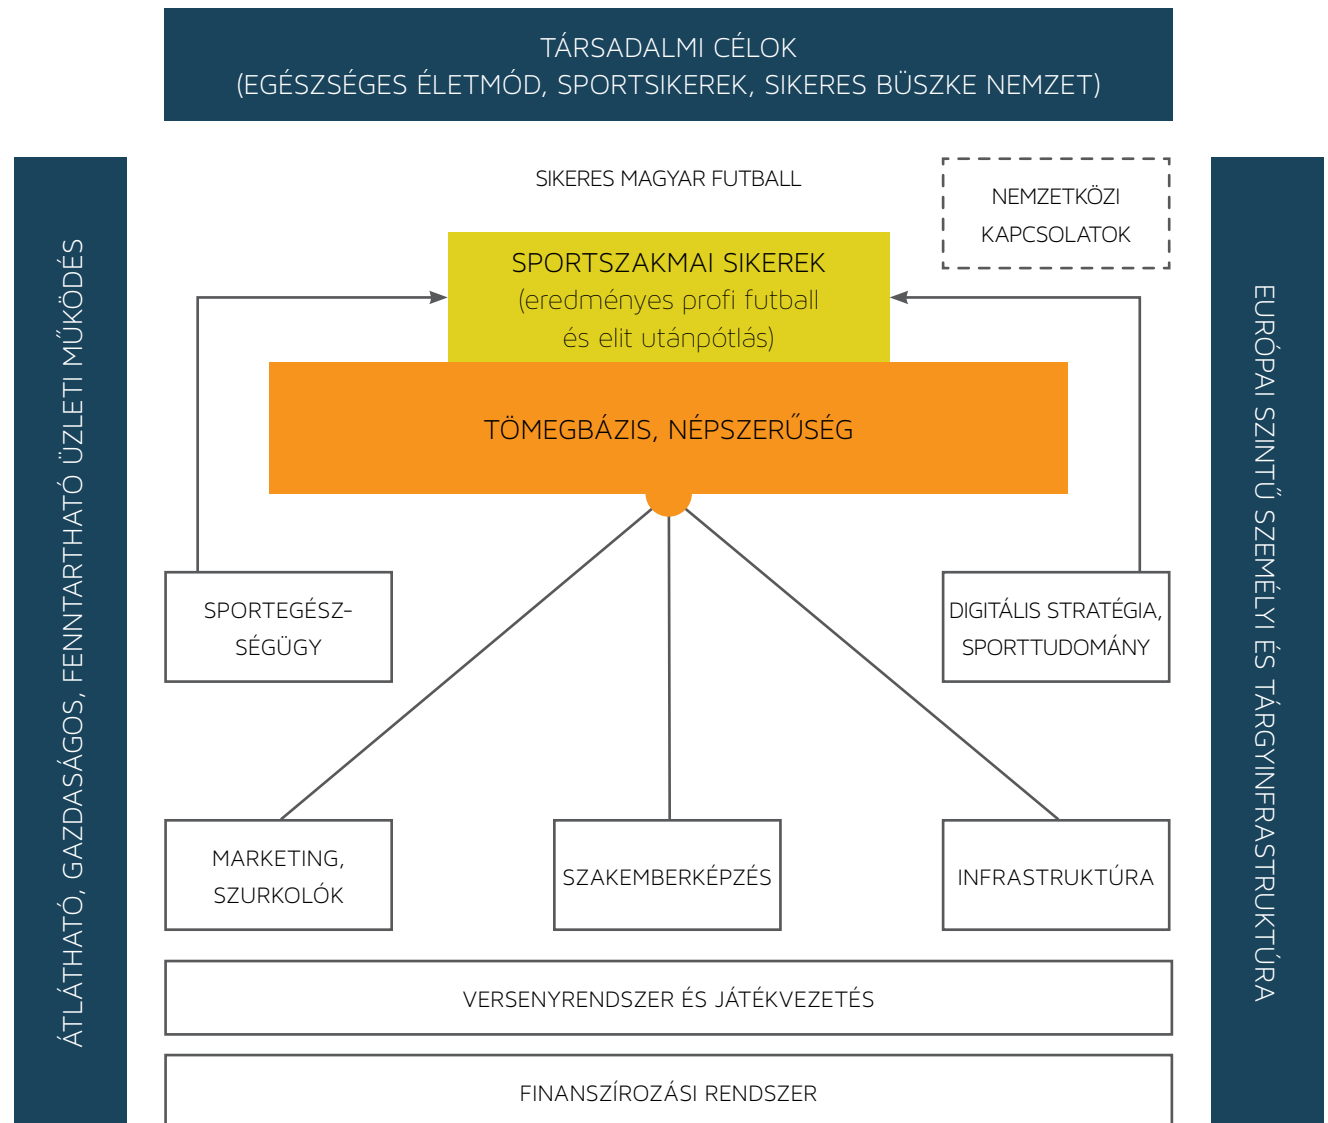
TÁRSADALMI CÉLOK
(EGÉSZSÉGES ÉLETMÓD, SPORTSIKEREK, SIKERES BÜSZKE NEMZET)

ÁTLÁTHATÓ, GAZDASÁGOS, FENNTARTHATÓ ÜZLETI MŰKÖDÉS

SIKERES MAGYAR FUTBALL

NEMZETKÖZI KAPCSOLATOK

SPORTSZAKMAI SIKEREK
(eredményes profi futball és elit utánpótlás)

TÖMEGBÁZIS, NÉPSZERŰSÉG

SPORTEGÉSZSÉGÜGY

DIGITÁLIS STRATÉGIA, SPORTTUDOMÁNY

MARKETING, SZURKOLÓK

SZAKEMBERKÉPZÉS

INFRASTRUKTÚRA

VERSENYRENDSZER ÉS JÁTÉKVEZETÉS

FINANSZÍROZÁSI RENDSZER

EURÓPAI SZINTŰ SZEMÉLYI ÉS TÁRGYINFRASTRUKTÚRA